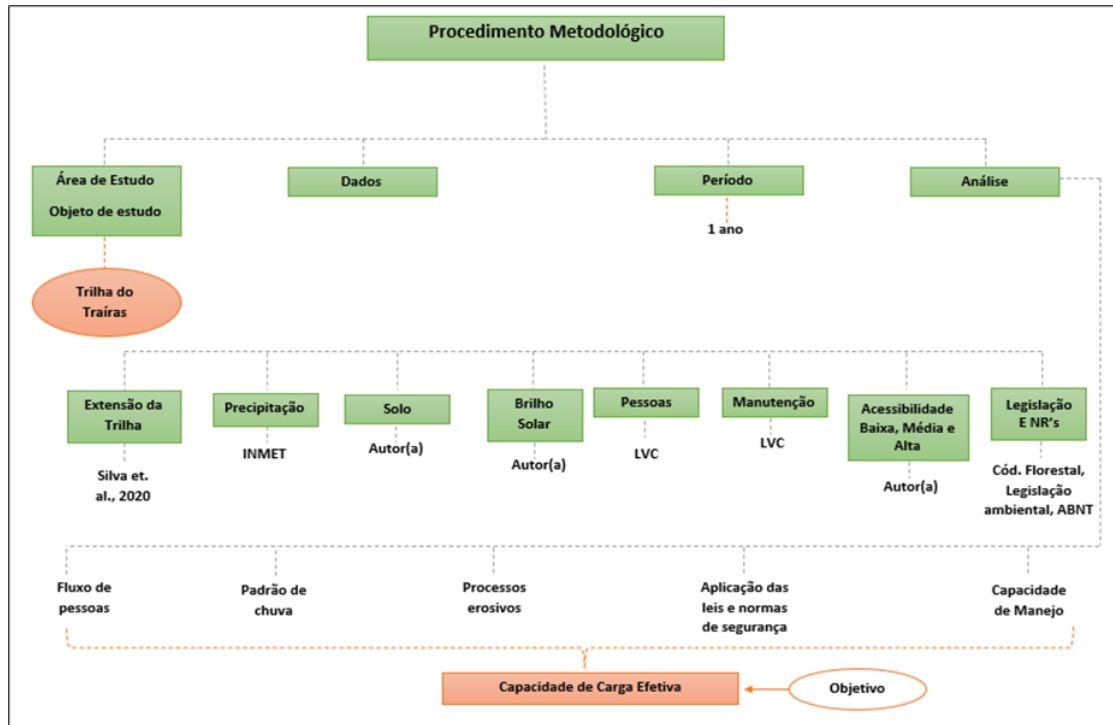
Procedimento Metodológico

Área de Estudo
Objeto de estudo

Dados

Período

Análise

1 ano

Trilha do Traíras

Extensão da Trilha

Silva et. al., 2020

Precipitação

INMET

Solo

Autor(a)

Brilho Solar

Autor(a)

Pessoas

LVC

Manutenção

LVC

Acessibilidade Baixa, Média e Alta

Autor(a)

Legislação E NR's

Cód. Florestal, Legislação ambiental, ABNT

Fluxo de pessoas

Padrão de chuva

Processos erosivos

Aplicação das leis e normas de segurança

Capacidade de Manejo

Capacidade de Carga Efetiva

Objetivo